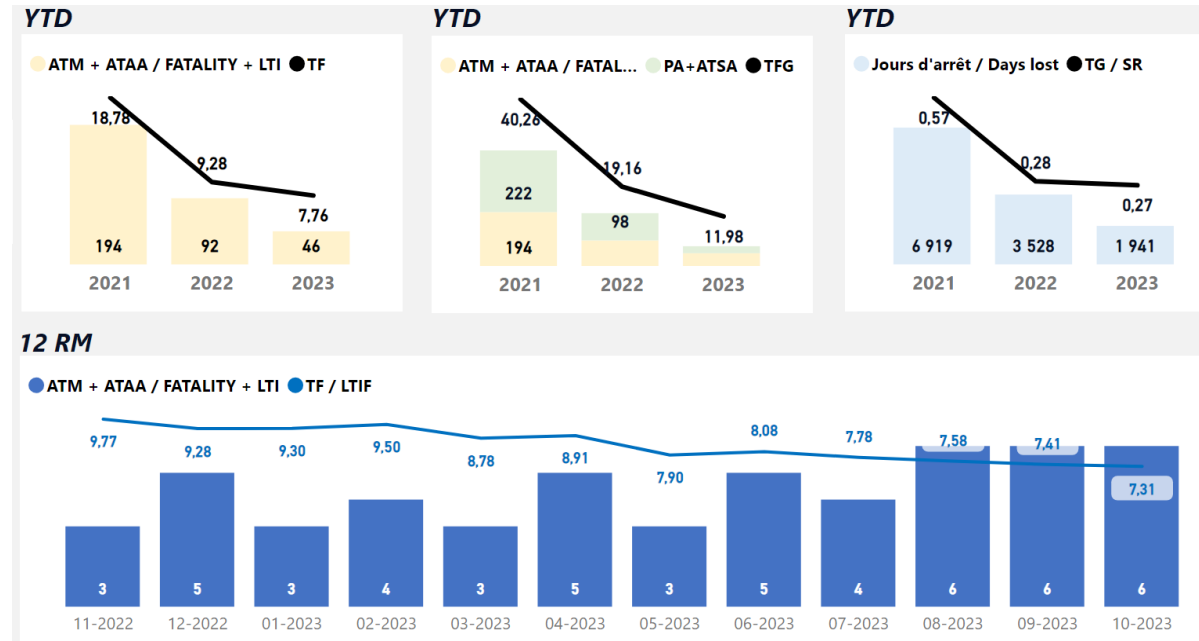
YTD

ATM + ATAA / FATALITY + LTI TF

18,78
9,28
7,76
194
92
46
2021 2022 2023

YTD

ATM + ATAA / FATAL... PA+ATSA TFG

40,26
19,16
11,98
222
98
194
2021 2022 2023

YTD

Jours d'arrêt / Days lost TG / SR

0,57
0,28
0,27
6 919
3 528
1 941
2021 2022 2023

12 RM

ATM + ATAA / FATALITY + LTI TF / LTIF

9,77 9,28 9,30 9,50 8,78 8,91 7,90 8,08 7,78 7,58 7,41 7,31
3 5 3 4 3 5 3 5 4 6 6 6
11-2022 12-2022 01-2023 02-2023 03-2023 04-2023 05-2023 06-2023 07-2023 08-2023 09-2023 10-2023